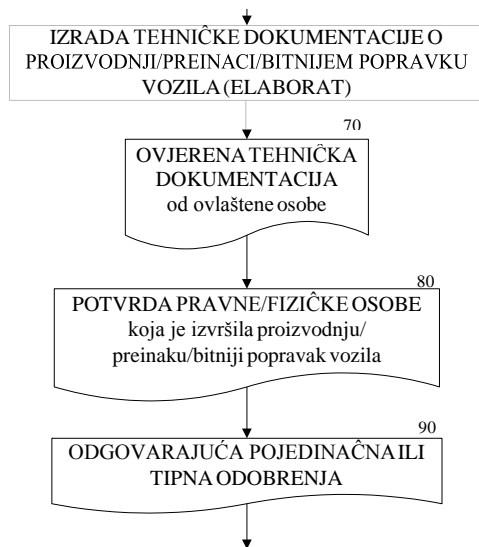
IZRADA TEHNIČKE DOKUMENTACIJE O PROIZVODNJI/PREINACI/BITNIJEM POPRAVKU VOZILA (ELABORAT)

70

OVJERENA TEHNIČKA DOKUMENTACIJA od ovlaštene osobe

80

POTVRDA PRAVNE/FIZIČKE OSOBE koja je izvršila proizvodnju/ preinaku/bitniji popravak vozila

90

ODGOVARAJUĆA POJEDINAČNA ILI TIPNA ODOBRENJA